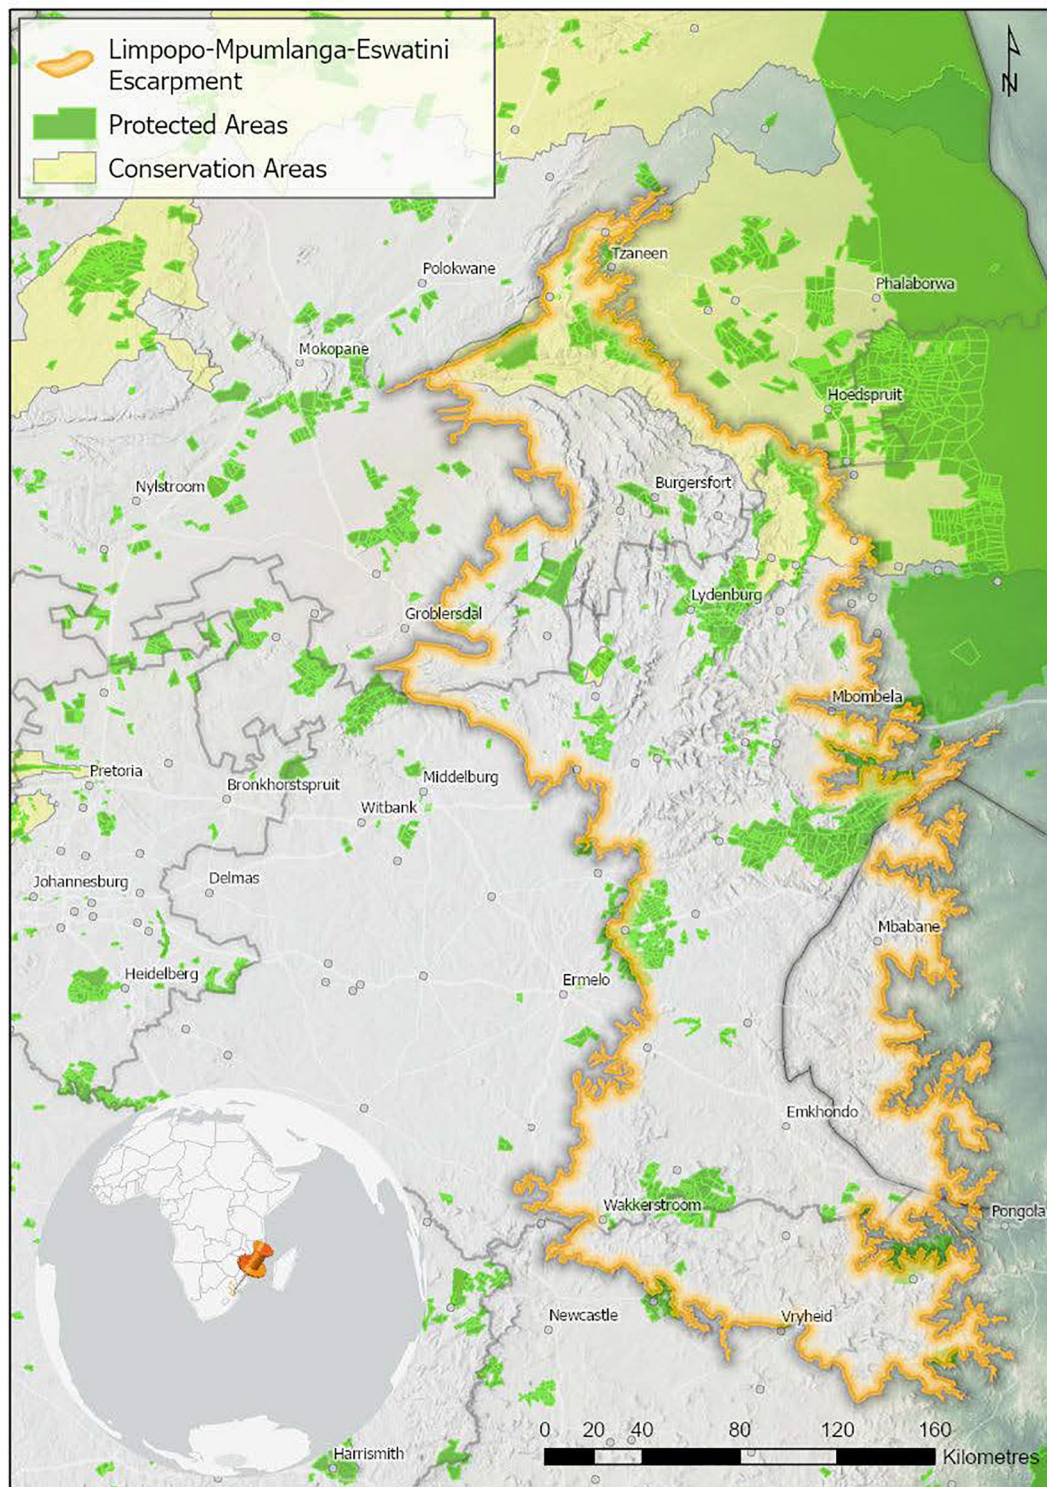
Limpopo-Mpumlanga-Eswatini Escarpment
Protected Areas
Conservation Areas

N

Tzaneen
Polokwane
Phalaborwa
Mokopane
Hoedspruit
Nylstroom
Burgersfort
Groblersdal
Lydenburg
Mbombela
Pretoria
Bronkhorstspruit
Middelburg
Witbank
Johannesburg
Delmas
Mbabane
Heidelberg
Ermelo
Emkhondo
Wakkerstroom
Pongola
Newcastle
Vryheid
Harrismith

0 20 40 80 120 160
Kilometres